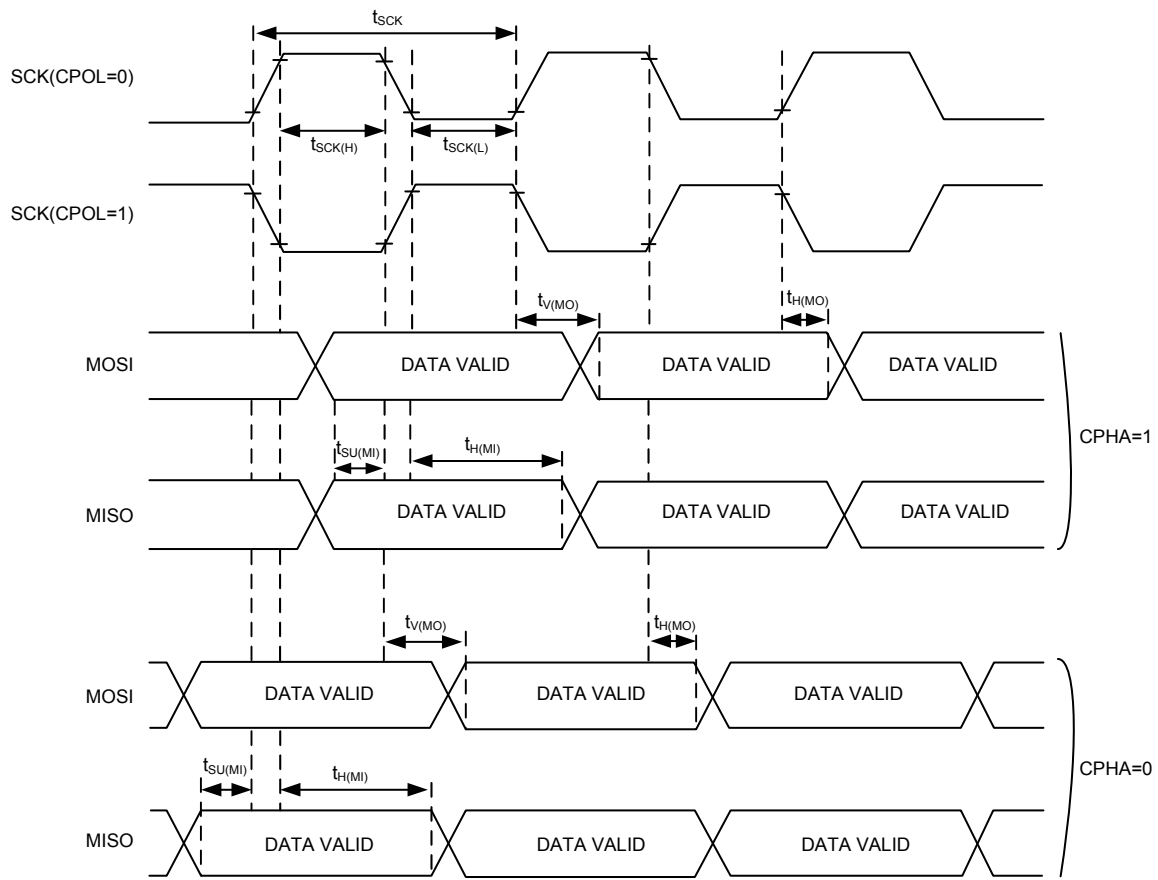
$t_{SCK}$

SCK(CPOL=0)

$t_{SCK(H)}$

$t_{SCK(L)}$

SCK(CPOL=1)

$t_{V(MO)}$

$t_{H(MO)}$

MOSI

DATA VALID

DATA VALID

DATA VALID

$t_{SU(MI)}$

$t_{H(MI)}$

CPHA=1

MISO

DATA VALID

DATA VALID

DATA VALID

$t_{V(MO)}$

$t_{H(MO)}$

MOSI

DATA VALID

DATA VALID

DATA VALID

$t_{SU(MI)}$

$t_{H(MI)}$

CPHA=0

MISO

DATA VALID

DATA VALID

DATA VALID